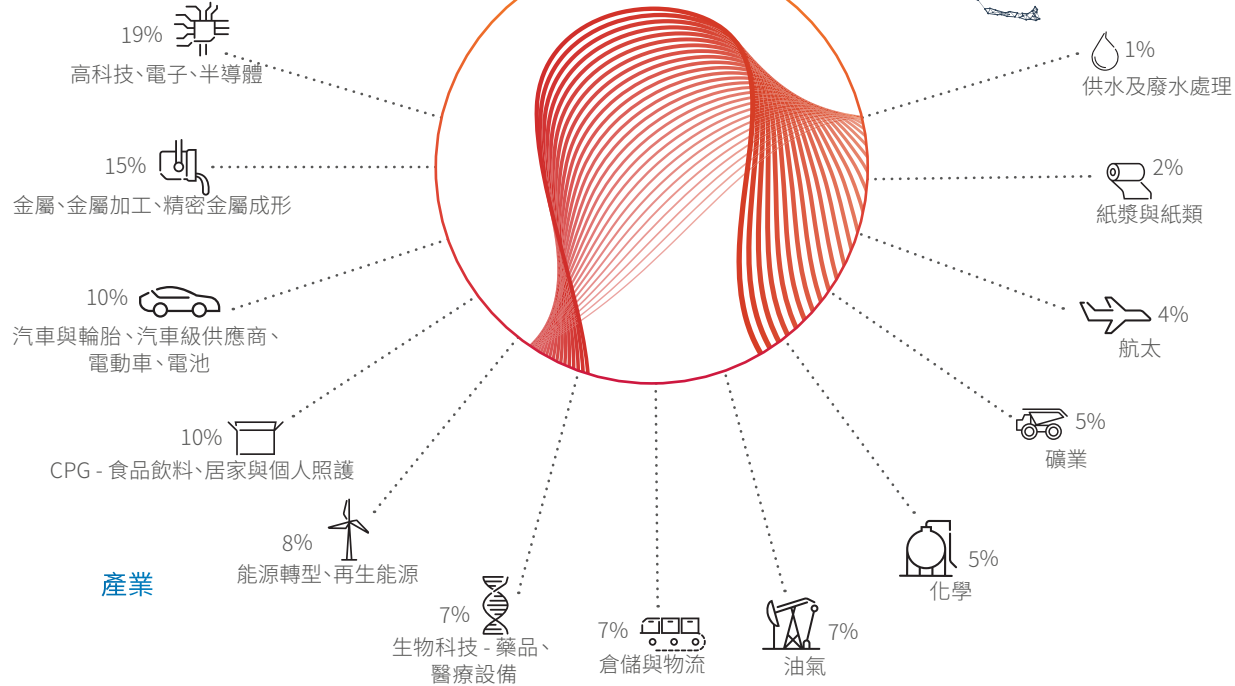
19%
高科技、電子、半導體

15%
金屬、金屬加工、精密金屬成形

10%
汽車與輪胎、汽車級供應商、電動車、電池

10%
CPG - 食品飲料、居家與個人照護

8%
能源轉型、再生能源

產業

7%
生物科技 - 藥品、醫療設備

7%
倉儲與物流

7%
油氣

5%
化學

5%
礦業

4%
航太

2%
紙漿與紙類

1%
供水及廢水處理